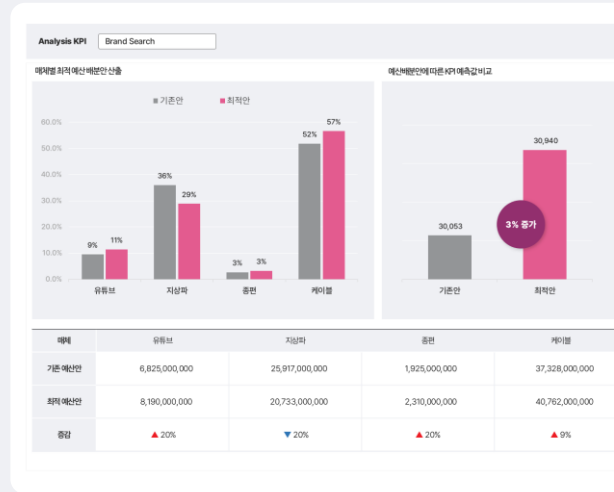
Analysis KPI | Brand Search

매체별 최적 예산 배분안 산출

기존안 최적안

60.0%
50.0%
40.0%
30.0%
20.0%
10.0%
0.0%

9% 11%
36% 29%
3% 3%
52% 57%

유튜브 지상파 종편 케이블

예산배분안에 따른 KPI 예측값 비교

30,053
30,940
3% 증가

기존안 최적안

| 매체 | 유튜브 | 지상파 | 종편 | 케이블 |
|---|---|---|---|---|
| 기존 예산안 | 6,825,000,000 | 25,917,000,000 | 1,925,000,000 | 37,328,000,000 |
| 최적 예산안 | 8,190,000,000 | 20,733,000,000 | 2,310,000,000 | 40,762,000,000 |
| 증감 | ▲ 20% | ▼ 20% | ▲ 20% | ▲ 9% |